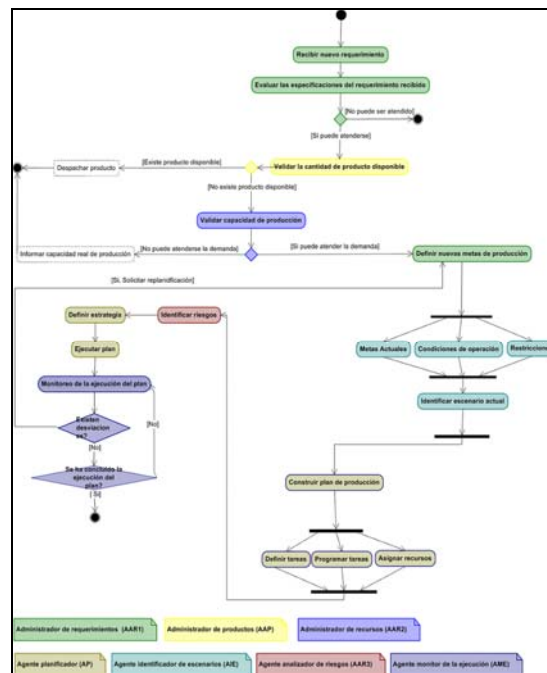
Recibir nuevo requerimiento

Evaluar las especificaciones del requerimiento recibido

[No puede ser atendido]

[Si puede atenderse]

Despachar producto

[Existe producto disponible]

Validar la cantidad de producto disponible

[No existe producto disponible]

Validar capacidad de producción

Informar capacidad real de producción

[No puede atenderse la demanda]

[Si puede atender la demanda]

Definir nuevas metas de producción

[Si, Solicitar replanificación]

Definir estrategia

Identificar riesgos

Ejecutar plan

Monitoreo de la ejecución del plan

Metas Actuales

Condiciones de operación

Restricciones

Identificar escenario actual

Existen desviaciones?

[No]

[No]

Se ha concluido la ejecución del plan?

[Si]

Construir plan de producción

Definir tareas

Programar tareas

Asignar recursos

Administrador de requerimientos (AAR1)

Administrador de productos (AAP)

Administrador de recursos (AAR2)

Agente planificador (AP)

Agente identificador de escenarios (AIE)

Agente analizador de riesgos (AAR3)

Agente monitor de la ejecución (AME)